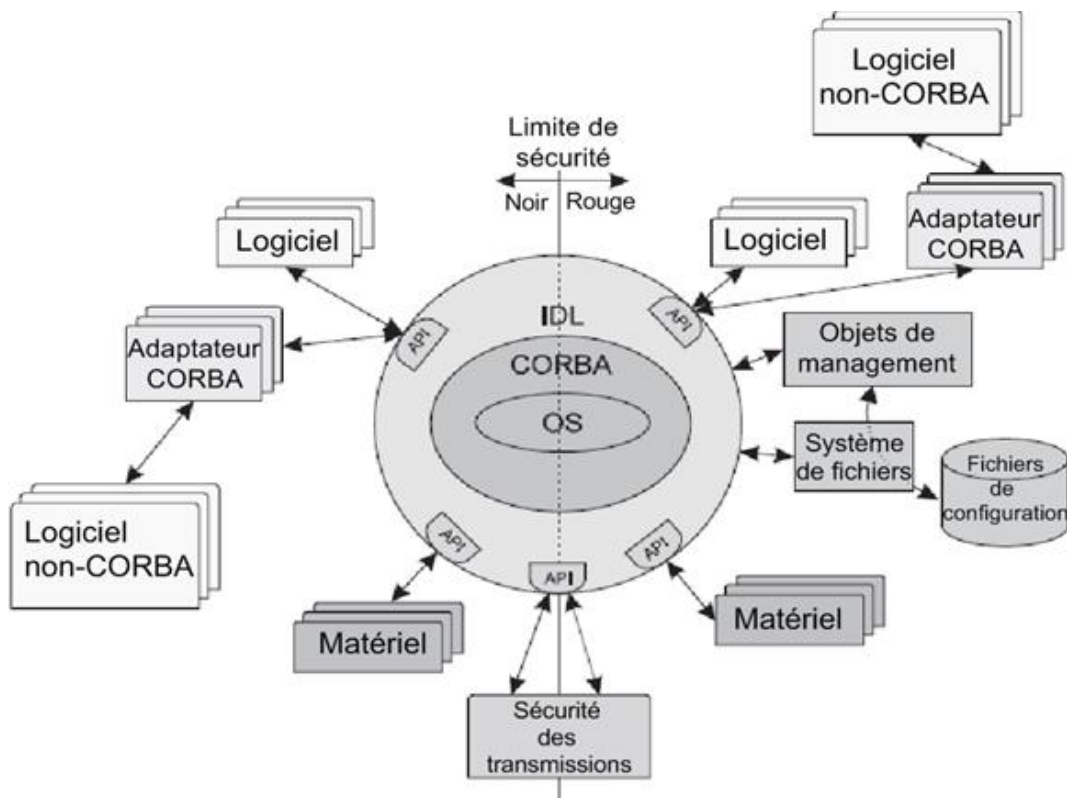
Logiciel non-CORBA

Limite de sécurité

Noir Rouge

Logiciel

Logiciel

Adaptateur CORBA

IDL

API

API

Adaptateur CORBA

Objets de management

CORBA

OS

Système de fichiers

Fichiers de configuration

Logiciel non-CORBA

API

API

API

Matériel

Matériel

Sécurité des transmissions